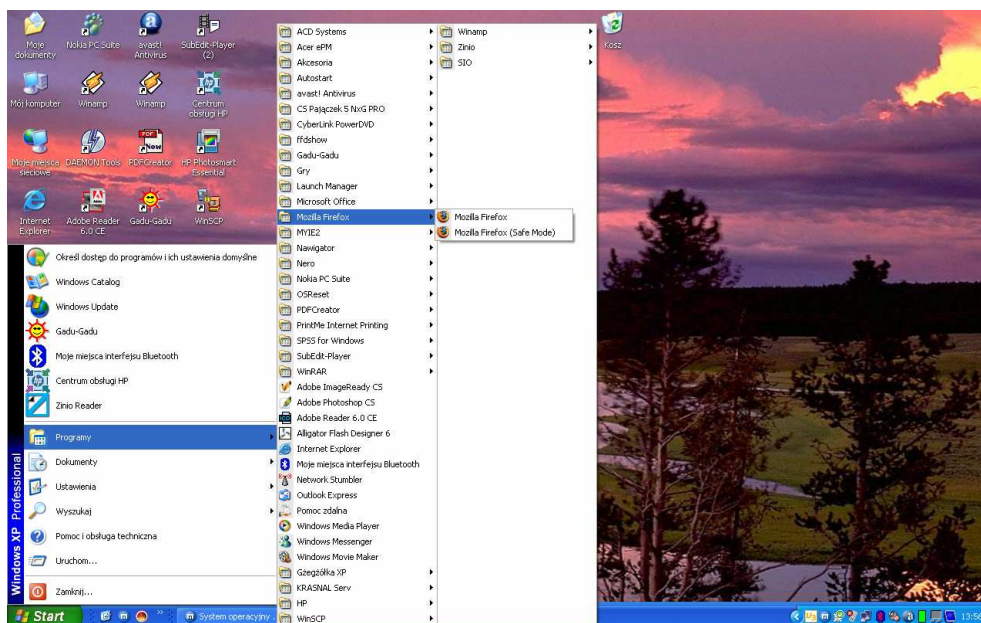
Moje dokumenty
Nokia PC Suite
avast! Antivirus
SubEdit-Player (2)
Mój komputer
Winamp
Winamp
Centrum obsługi HP
Moje miejsca sieciowe
DAEMON Tools
PDFCreator
HP Photosmart Essential
Internet Explorer
Adobe Reader 6.0 CE
Gadu-Gadu
WinSCP
Kosz

Określ dostęp do programów i ich ustawienia domyślne
Windows Catalog
Windows Update
Gadu-Gadu
Moje miejsca interfejsu Bluetooth
Centrum obsługi HP
Zinio Reader
Programy
Dokumenty
Ustawienia
Wyszukaj
Pomoc i obsługa techniczna
Uruchom...
Zamknij...

Windows XP Professional

ACD Systems
Acer ePM
Akcesoria
Autostart
avast! Antivirus
CS Pajączek 5 NxG PRO
CyberLink PowerDVD
ffdshow
Gadu-Gadu
Gry
Launch Manager
Microsoft Office
Mozilla Firefox
MYIE2
Nawigator
Nero
Nokia PC Suite
OSReset
PDFCreator
PrintMe Internet Printing
SPSS for Windows
SubEdit-Player
WinRAR
Adobe ImageReady CS
Adobe Photoshop CS
Adobe Reader 6.0 CE
Alligator Flash Designer 6
Internet Explorer
Moje miejsca interfejsu Bluetooth
Network Stumbler
Outlook Express
Pomoc zdalna
Windows Media Player
Windows Messenger
Windows Movie Maker
Gżegżółka XP
KRASNAL Serv
HP
WinSCP

Winamp
Zinio
SIO

Mozilla Firefox
Mozilla Firefox (Safe Mode)

Start
System operacyjny
13:56